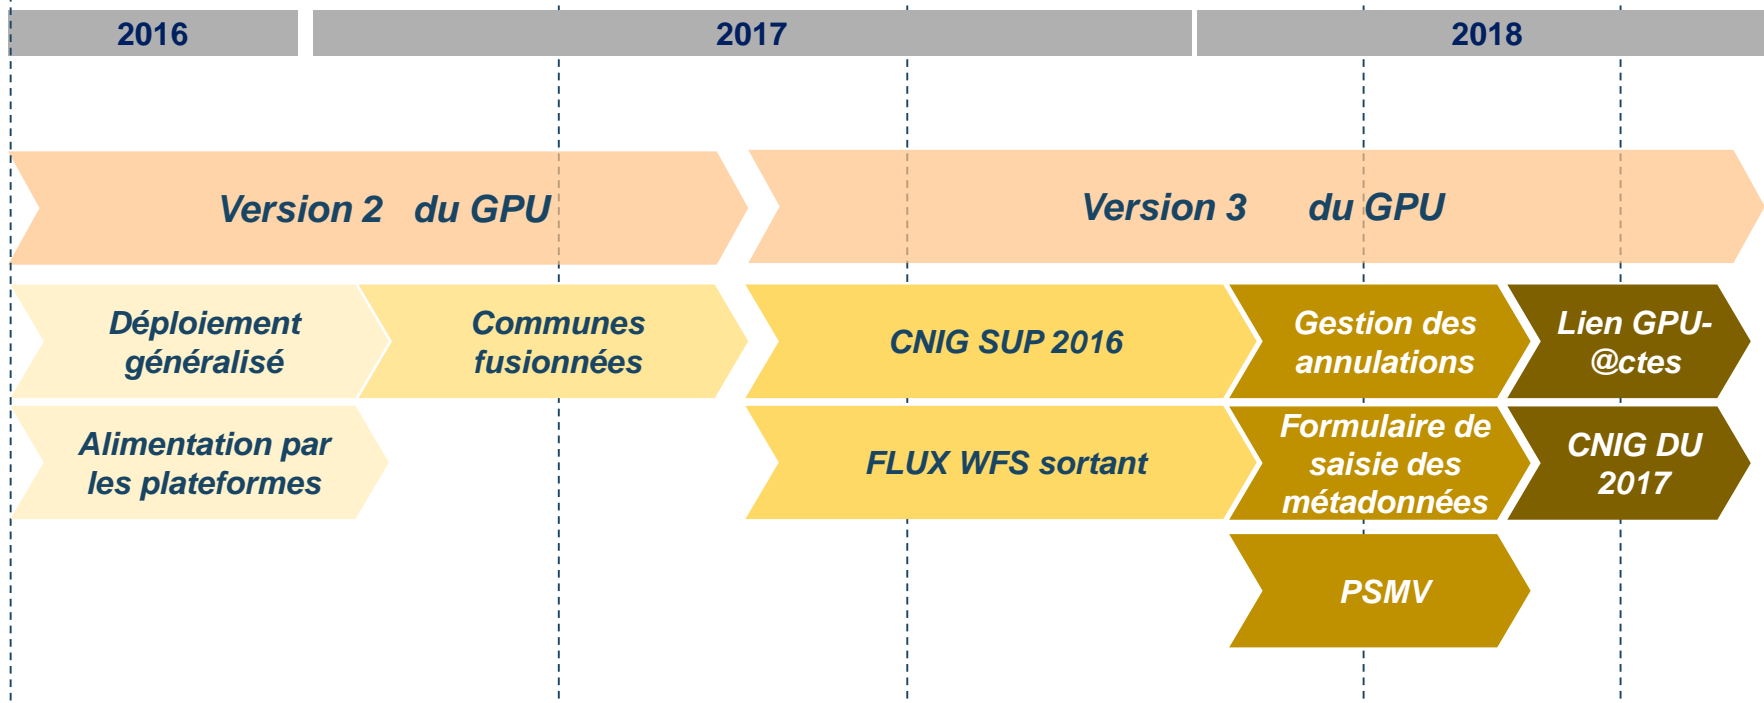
2016

2017

2018

Version 2 du GPU

Version 3 du GPU

Déploiement généralisé

Communes fusionnées

CNIG SUP 2016

Gestion des annulations

Lien GPU-@ctes

Alimentation par les plateformes

FLUX WFS sortant

Formulaire de saisie des métadonnées

CNIG DU 2017

PSMV